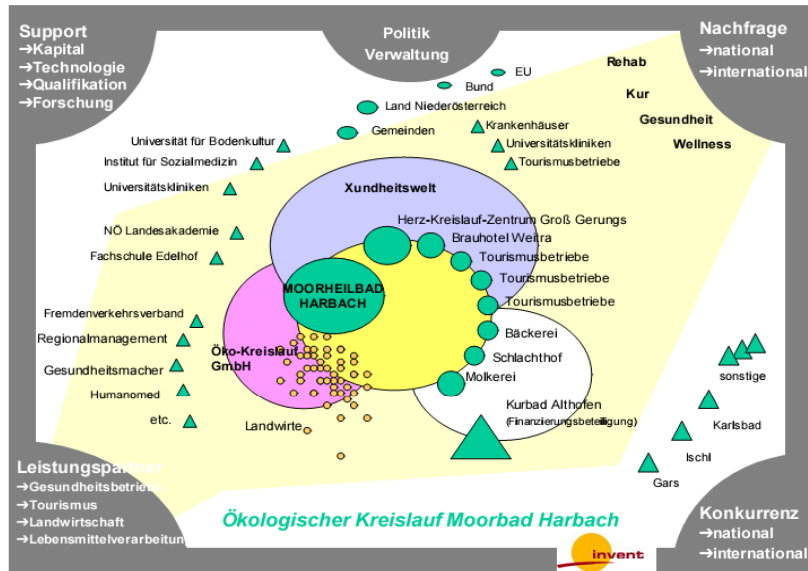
Support
➔Kapital
➔Technologie
➔Qualifikation
➔Forschung

Politik
Verwaltung

Nachfrage
➔national
➔international

EU
Bund
Land Niederösterreich
Gemeinden
Krankenhäuser
Universitätskliniken
Tourismusbetriebe

Rehab
Kur
Gesundheit
Wellness

Universität für Bodenkultur
Institut für Sozialmedizin
Universitätskliniken
NÖ Landesakademie
Fachschule Edelhof

Xundheitswelt
Herz-Kreislauf-Zentrum Groß Gerungs
Brauhotel Weitra
Tourismusbetriebe
Tourismusbetriebe
Tourismusbetriebe
Bäckerei
Schlachthof
Molkerei

MOORHEILBAD HARBACH
Öko-Kreislauf GmbH

Fremdenverkehrsverband
Regionalmanagement
Gesundheitsmacher
Humanomed
etc.
Landwirte

Kurbad Althofen (Finanzierungsbeteiligung)

sonstige
Karlsbad
Ischl
Gars

Leistungspartner
➔Gesundheitsbetriebe
➔Tourismus
➔Landwirtschaft
➔Lebensmittelverarbeitung

Ökologischer Kreislauf Moorbad Harbach

invent

Konkurrenz
➔national
➔international